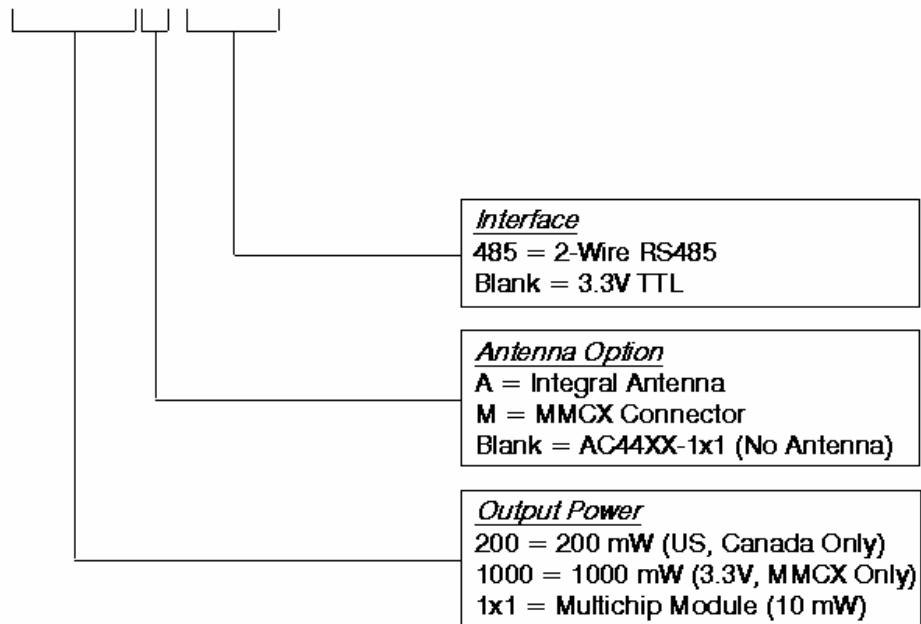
Interface
485 = 2-Wire RS485
Blank = 3.3V TTL

Antenna Option
A = Integral Antenna
M = MMCX Connector
Blank = AC44XX-1x1 (No Antenna)

Output Power
200 = 200 mW (US, Canada Only)
1000 = 1000 mW (3.3V, MMCX Only)
1x1 = Multichip Module (10 mW)